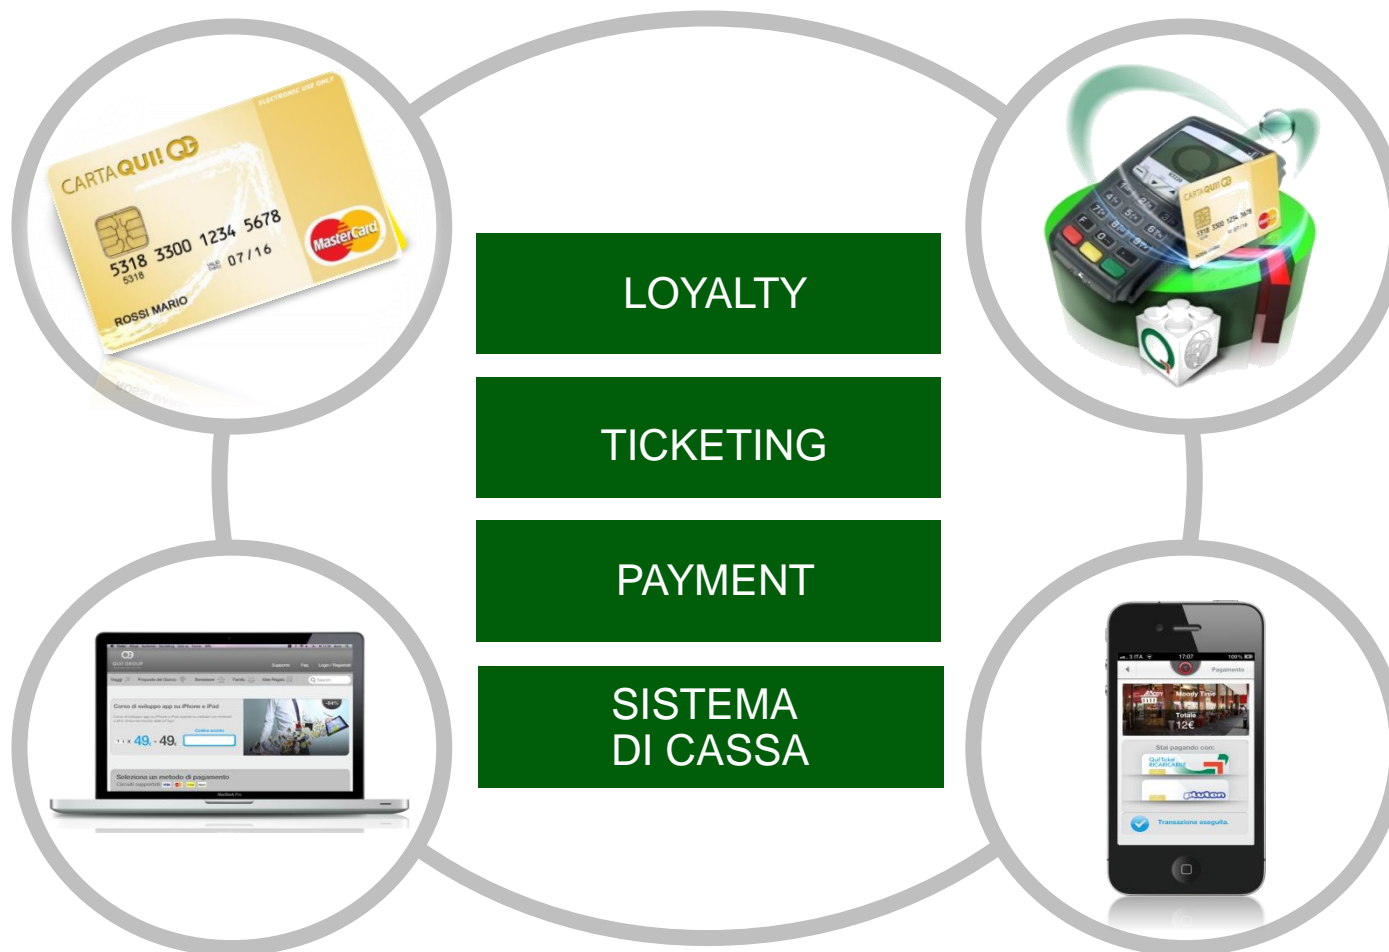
ELECTRONIC USE ONLY
CARTA QUI!
5318 3300 1234 5678
5318
VALID THRU 07/16
ROSSI MARIO
MasterCard

LOYALTY

TICKETING

PAYMENT

SISTEMA
DI CASSA

Corso di sviluppo app su iPhone e iPad
49, 49,
Seleziona un metodo di pagamento
MacBook Pro

3 ITA 17:07 100%
Pagamento
Moody Time
Totale
12€
Stai pagando con:
QuiTicket RICARICABILE
pluton
Transazione eseguita.